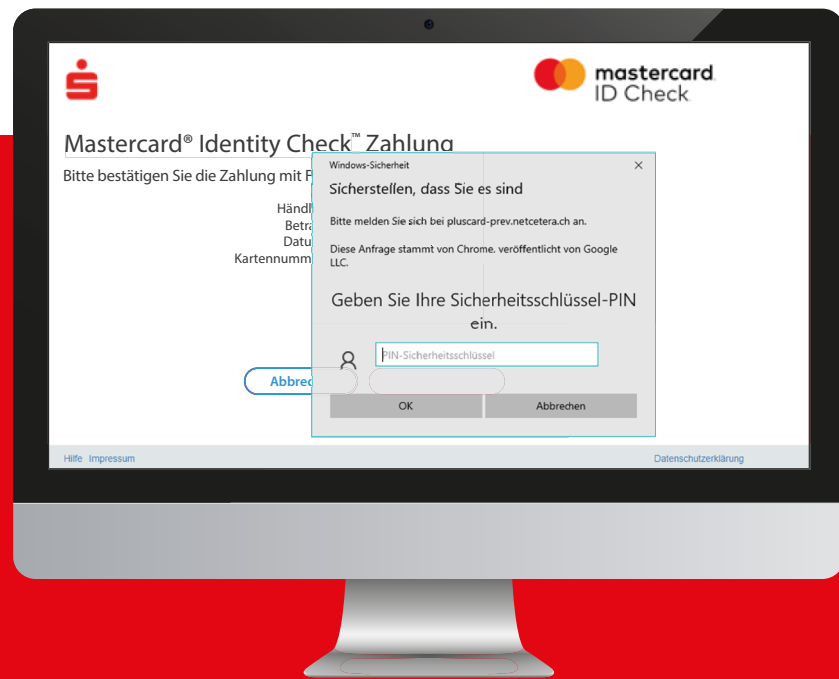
mastercard ID Check

Mastercard® Identity Check™ Zahlung

Bitte bestätigen Sie die Zahlung mit P

Händl
Betra
Datu
Kartennumm

Abbrec

Windows-Sicherheit ×

Sicherstellen, dass Sie es sind

Bitte melden Sie sich bei pluscard-prev.netcetera.ch an.

Diese Anfrage stammt von Chrome, veröffentlicht von Google LLC.

Geben Sie Ihre Sicherheitsschlüssel-PIN ein.

PIN-Sicherheitsschlüssel

OK Abbrechen

Hilfe Impressum

Datenschutzerklärung